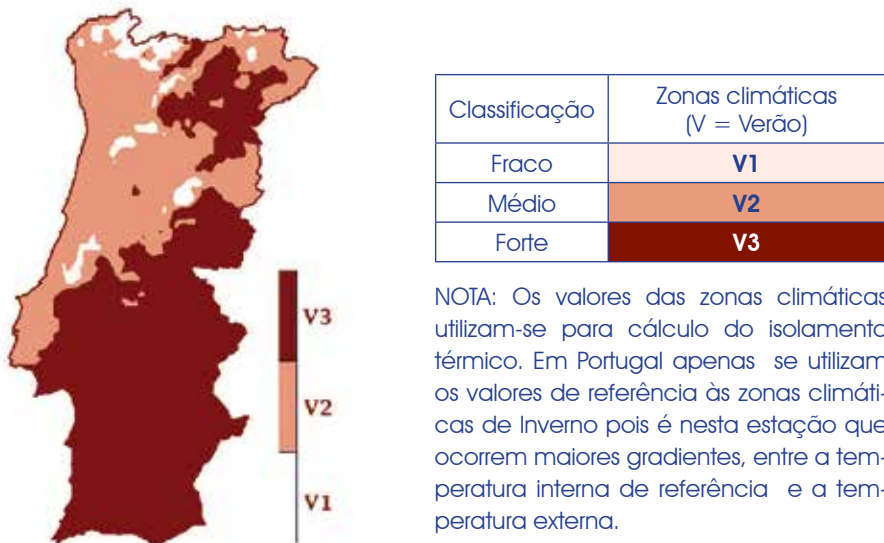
V3

V2

V1

| Classificação | Zonas climáticas (V = Verão) |
|---|---|
| Fraco | V1 |
| Médio | V2 |
| Forte | V3 |

NOTA: Os valores das zonas climáticas utilizam-se para cálculo do isolamento térmico. Em Portugal apenas se utilizam os valores de referência às zonas climáticas de Inverno pois é nesta estação que ocorrem maiores gradientes, entre a temperatura interna de referência e a temperatura externa.